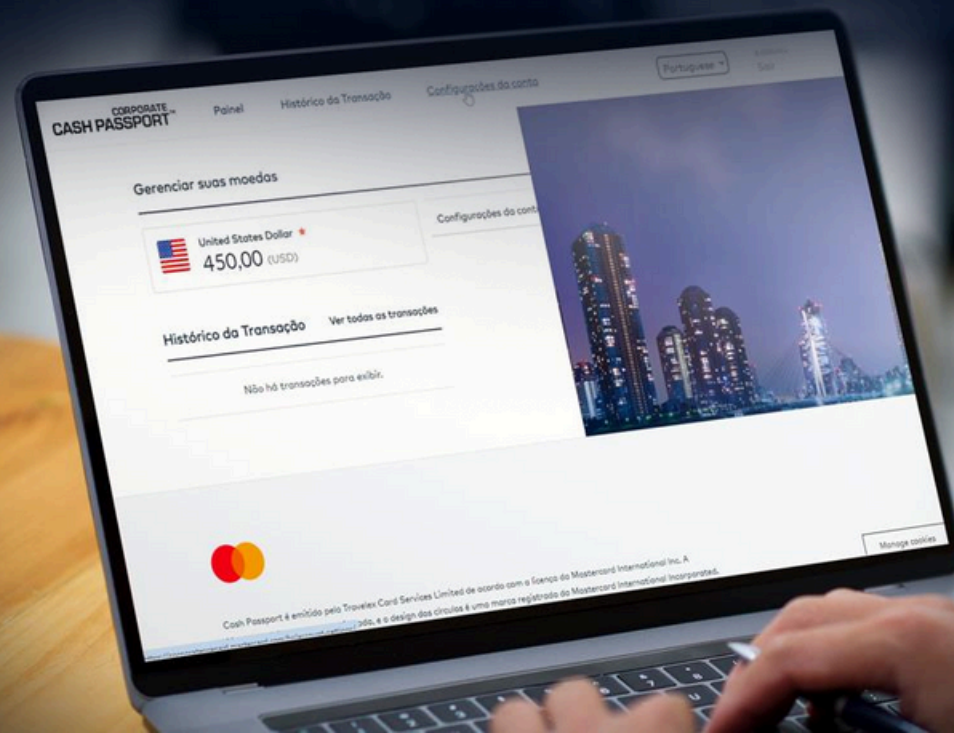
CORPORATE CASH PASSPORT

Painel

Histórico da Transação

Configurações da conta

Português

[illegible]

Sair

Gerenciar suas moedas

United States Dollar *

450,00 (USD)

Configurações da conta

Histórico da Transação

Ver todas as transações

Não há transações para exibir.

Manage cookies

Cash Passport é emitido pela Travelex Card Services Limited de acordo com a licença da Mastercard International Inc. A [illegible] ado, e o design dos círculos é uma marca registrada da Mastercard International Incorporated.